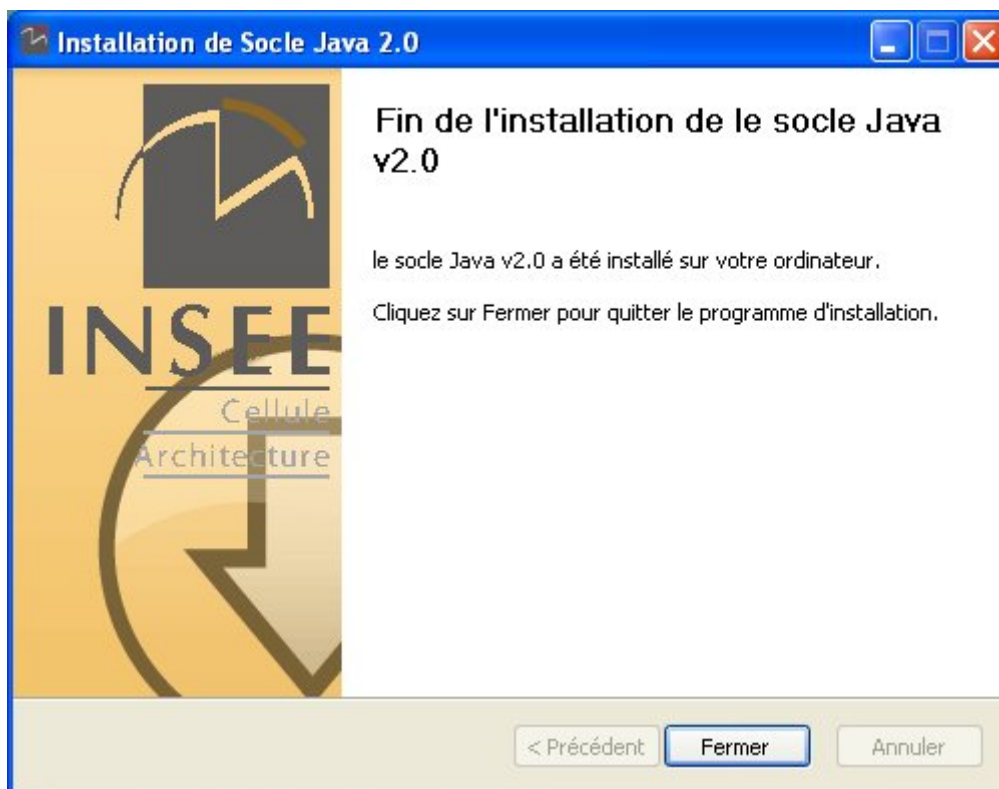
Installation de Socle Java 2.0

INSEE
Cellule
Architecture

Fin de l'installation de le socle Java v2.0

le socle Java v2.0 a été installé sur votre ordinateur.

Cliquez sur Fermer pour quitter le programme d'installation.

< Précédent
Fermer
Annuler